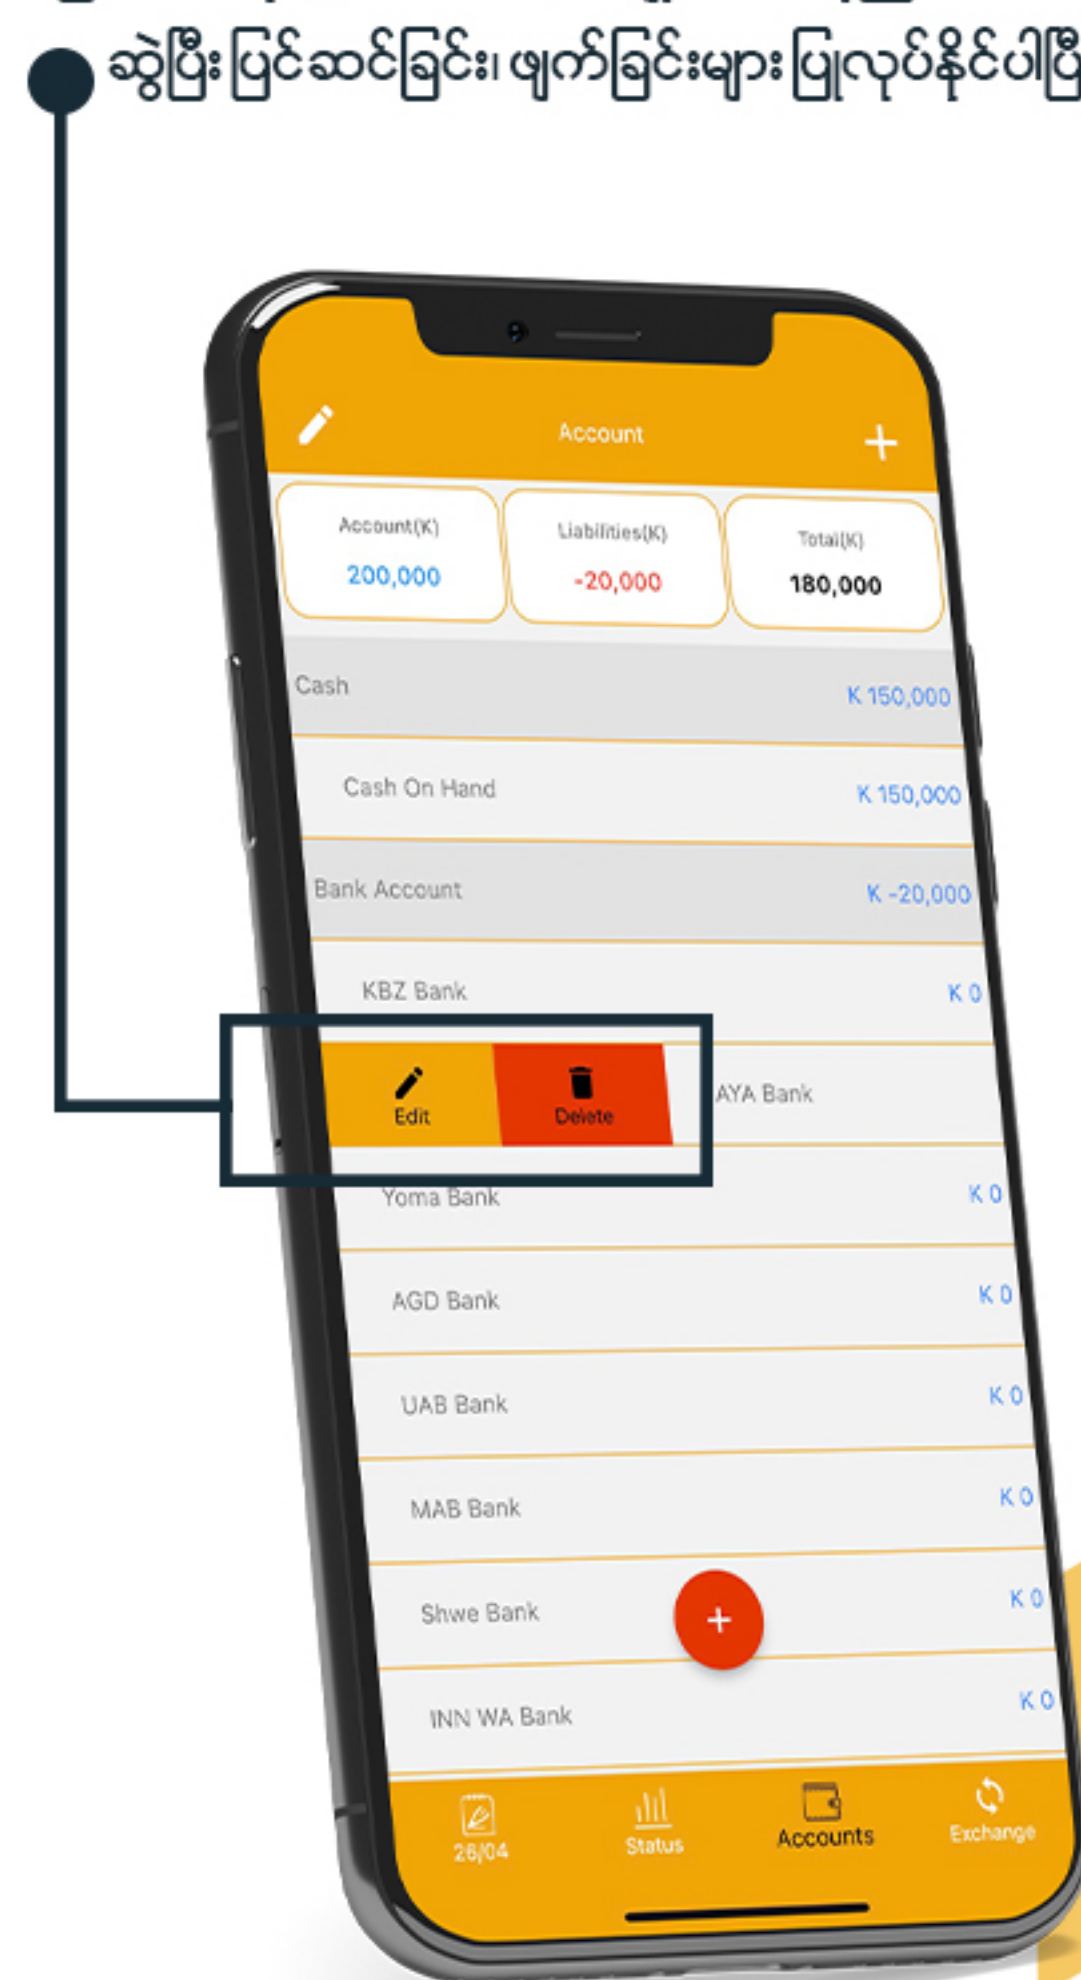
ဆွဲပြီး ပြင်ဆင်ခြင်း၊ ဖျက်ခြင်းများ ပြုလုပ်နိုင်ပါပြီ

Account

| Account(K) | Liabilities(K) | Total(K) |
|---|---|---|
| 200,000 | -20,000 | 180,000 |

Cash K 150,000

Cash On Hand K 150,000

Bank Account K -20,000

KBZ Bank K 0

Edit Delete AYA Bank

Yoma Bank K 0

AGD Bank K 0

UAB Bank K 0

MAB Bank K 0

Shwe Bank K 0

INN WA Bank K 0

26/04 Status Accounts Exchange